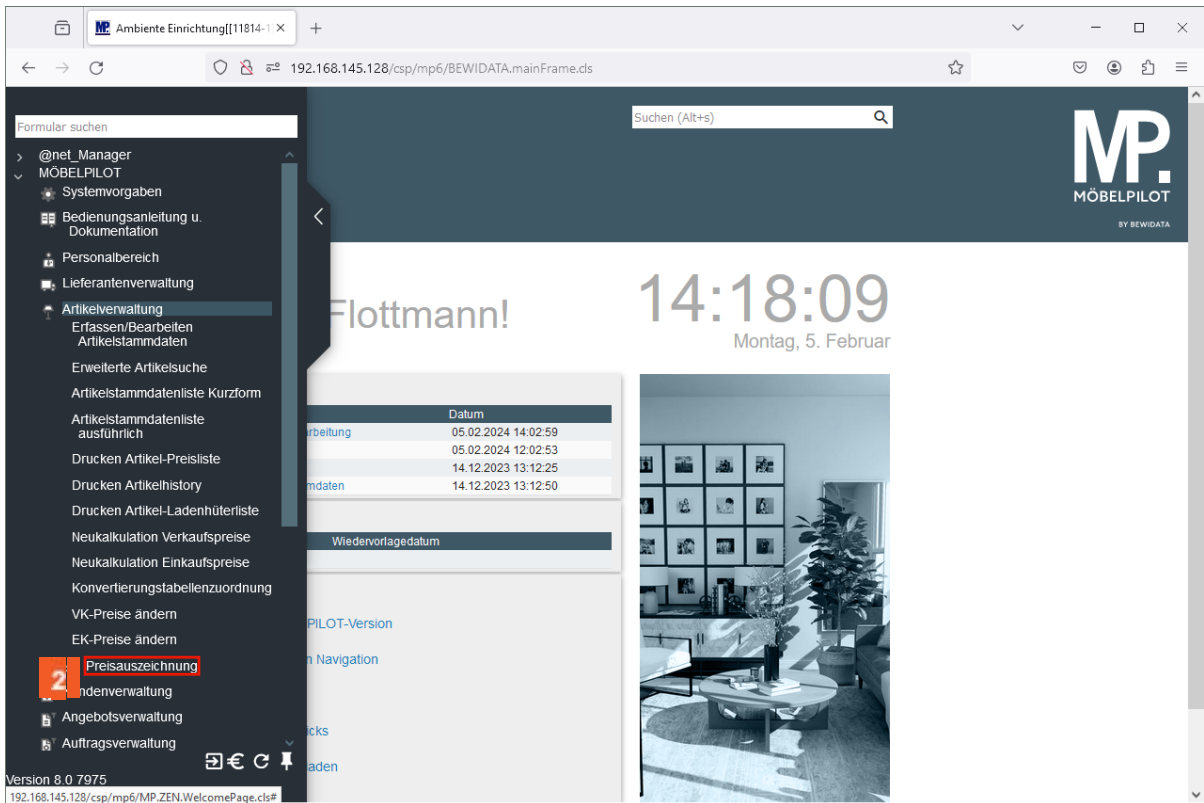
Ambiente Einrichtung[[11814-1 ×
+
192.168.145.128/csp/mp6/BEWIDATA.mainFrame.cls

Formular suchen
@net_Manager
MÖBELPILOT
Systemvorgaben
Bedienungsanleitung u. Dokumentation
Personalbereich
Lieferantenverwaltung
Artikelverwaltung
Erfassen/Bearbeiten Artikelstammdaten
Erweiterte Artikelsuche
Artikelstammdatenliste Kurzform
Artikelstammdatenliste ausführlich
Drucken Artikel-Preisliste
Drucken Artikelhistory
Drucken Artikel-Ladenhüterliste
Neukalkulation Verkaufspreise
Neukalkulation Einkaufspreise
Konvertierungstabellenzuordnung
VK-Preise ändern
EK-Preise ändern
Preisauszeichnung
2
ndenverwaltung
Angebotsverwaltung
Auftragsverwaltung
Version 8.0 7975
192.168.145.128/csp/mp6/MP.ZEN.WelcomePage.cls#

Suchen (Alt+s)

MP.
MÖBELPILOT
BY BEWIDATA

Flottmann!

14:18:09
Montag, 5. Februar

| | Datum |
|---|---|
| rbeitung | 05.02.2024 14:02:59 |
| | 05.02.2024 12:02:53 |
| | 14.12.2023 13:12:25 |
| mdaten | 14.12.2023 13:12:50 |

Wiedervorlagedatum

PILOT-Version
n Navigation
icks
aden